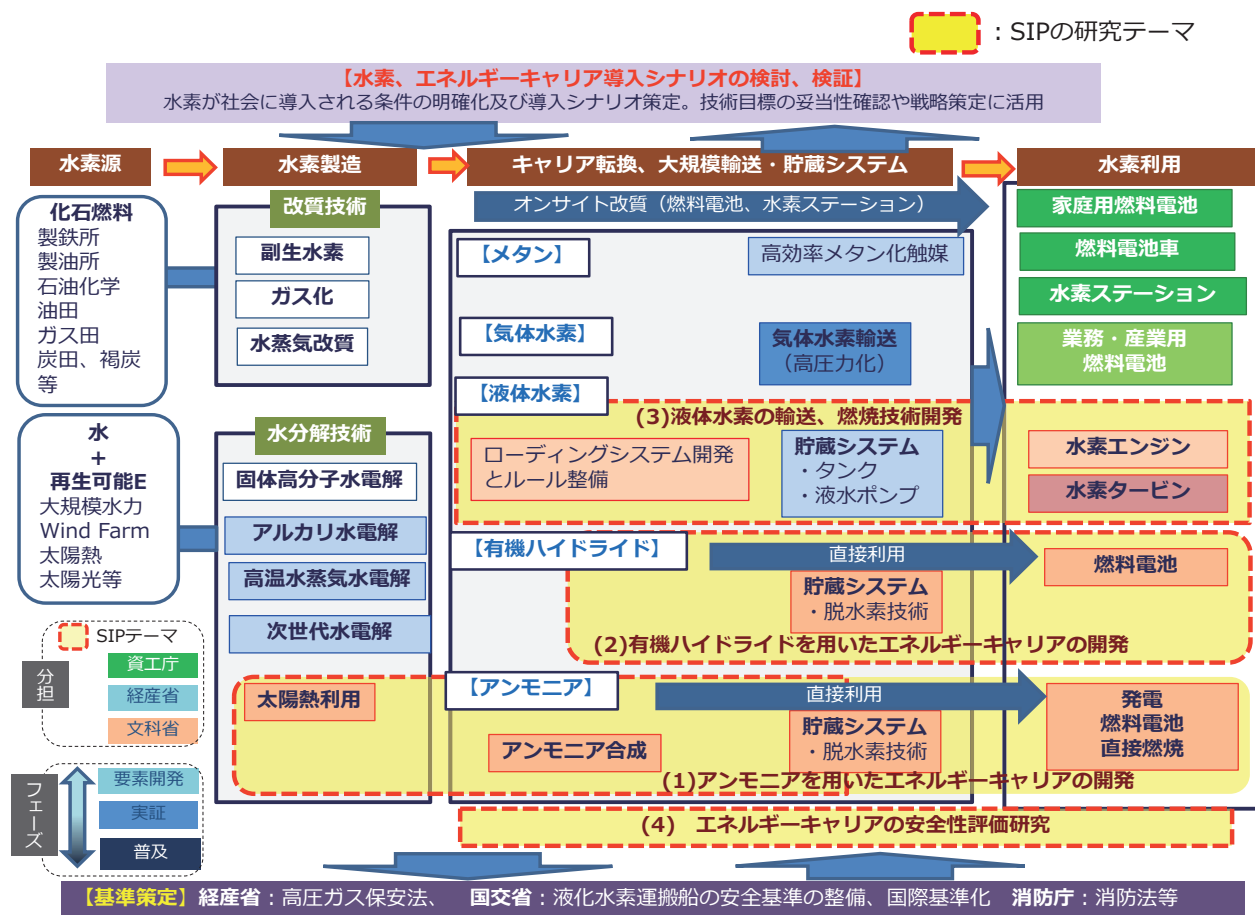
：SIPの研究テーマ

【水素、エネルギーキャリア導入シナリオの検討、検証】
水素が社会に導入される条件の明確化及び導入シナリオ策定。技術目標の妥当性確認や戦略策定に活用

水素源

水素製造

キャリア転換、大規模輸送・貯蔵システム

水素利用

化石燃料
製鉄所
製油所
石油化学
油田
ガス田
炭田、褐炭
等

改質技術
副生水素
ガス化
水蒸気改質

オンサイト改質（燃料電池、水素ステーション）

【メタン】
高効率メタン化触媒

【気体水素】
気体水素輸送
（高圧力化）

【液体水素】

家庭用燃料電池
燃料電池車
水素ステーション
業務・産業用
燃料電池

水
+
再生可能E
大規模水力
Wind Farm
太陽熱
太陽光等

水分解技術
固体高分子水電解
アルカリ水電解
高温水蒸気水電解
次世代水電解

(3)液体水素の輸送、燃焼技術開発
ローディングシステム開発とルール整備
貯蔵システム
・タンク
・液水ポンプ
水素エンジン
水素タービン

【有機ハイドライド】
直接利用
燃料電池
貯蔵システム
・脱水素技術
(2)有機ハイドライドを用いたエネルギーキャリアの開発

SIPテーマ
分担
資エ庁
経産省
文科省

太陽熱利用

【アンモニア】
直接利用
発電
燃料電池
直接燃焼
貯蔵システム
・脱水素技術
アンモニア合成
(1)アンモニアを用いたエネルギーキャリアの開発

フェーズ
要素開発
実証
普及

(4) エネルギーキャリアの安全性評価研究

【基準策定】経産省：高圧ガス保安法、 国交省：液化水素運搬船の安全基準の整備、国際基準化 消防庁：消防法等